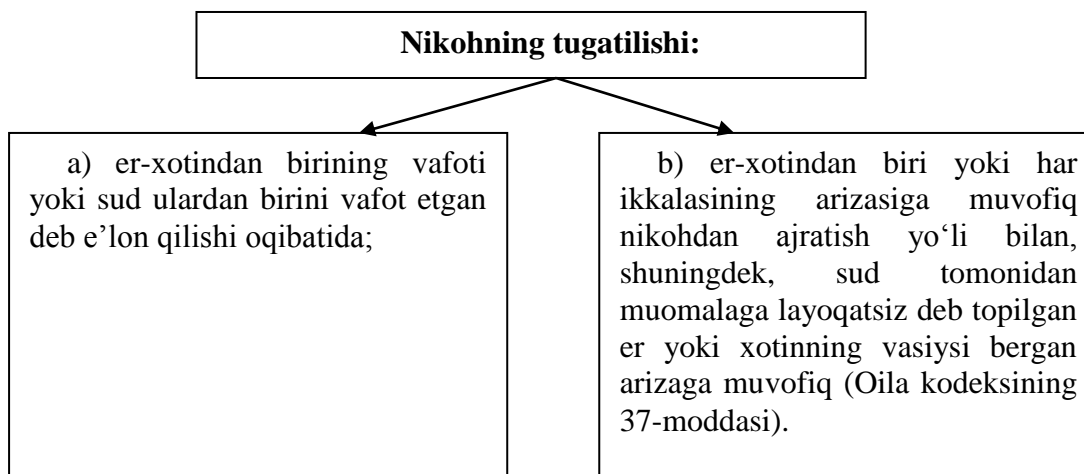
**Nikohning tugatilishi:**

a) er-xotindan birining vafoti yoki sud ulardan birini vafot etgan deb e’lon qilishi oqibatida;

b) er-xotindan biri yoki har ikkalasining arizasiga muvofiq nikohdan ajratish yo‘li bilan, shuningdek, sud tomonidan muomalaga layoqatsiz deb topilgan er yoki xotinning vasiysi bergan arizaga muvofiq (Oila kodeksining 37-moddasi).